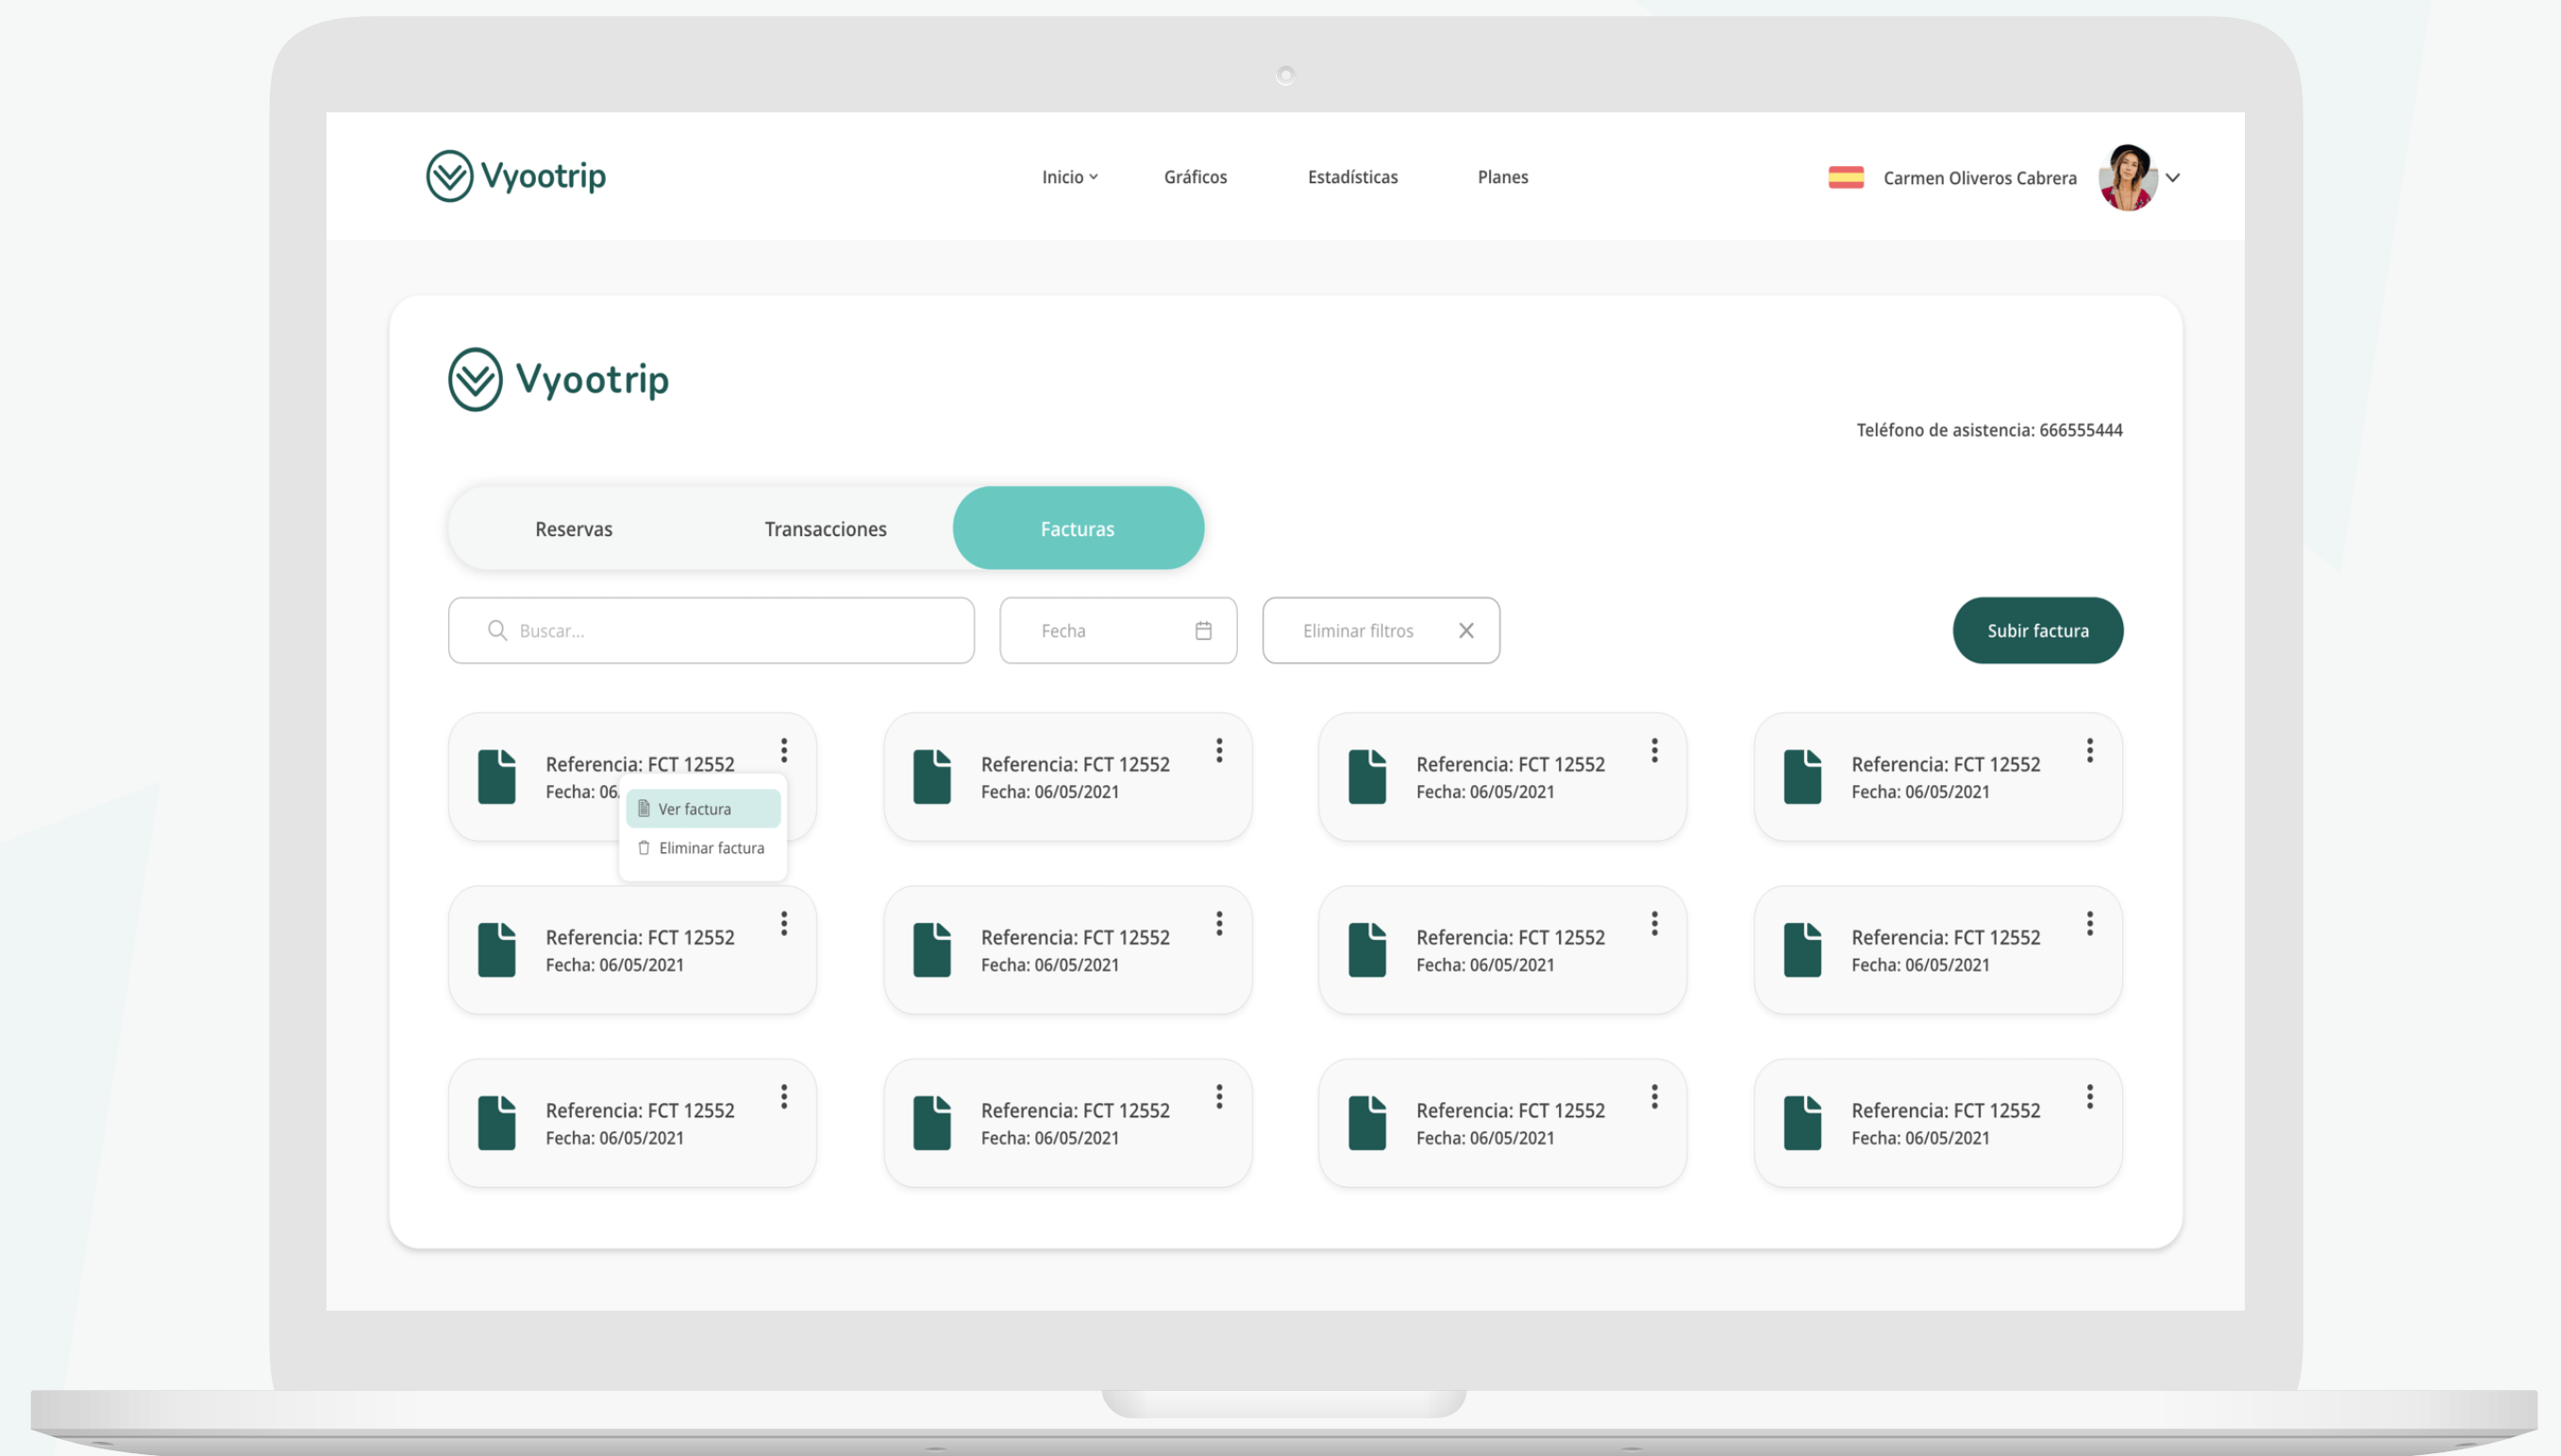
Vyootrip

Inicio Gráficos Estadísticas Planes

Carmen Oliveros Cabrera

Vyootrip

Teléfono de asistencia: 666555444

Reservas Transacciones Facturas

Buscar...

Fecha

Eliminar filtros

Subir factura

Referencia: FCT 12552
Fecha: 06.

Ver factura
Eliminar factura

Referencia: FCT 12552
Fecha: 06/05/2021

Referencia: FCT 12552
Fecha: 06/05/2021

Referencia: FCT 12552
Fecha: 06/05/2021

Referencia: FCT 12552
Fecha: 06/05/2021

Referencia: FCT 12552
Fecha: 06/05/2021

Referencia: FCT 12552
Fecha: 06/05/2021

Referencia: FCT 12552
Fecha: 06/05/2021

Referencia: FCT 12552
Fecha: 06/05/2021

Referencia: FCT 12552
Fecha: 06/05/2021

Referencia: FCT 12552
Fecha: 06/05/2021

Referencia: FCT 12552
Fecha: 06/05/2021